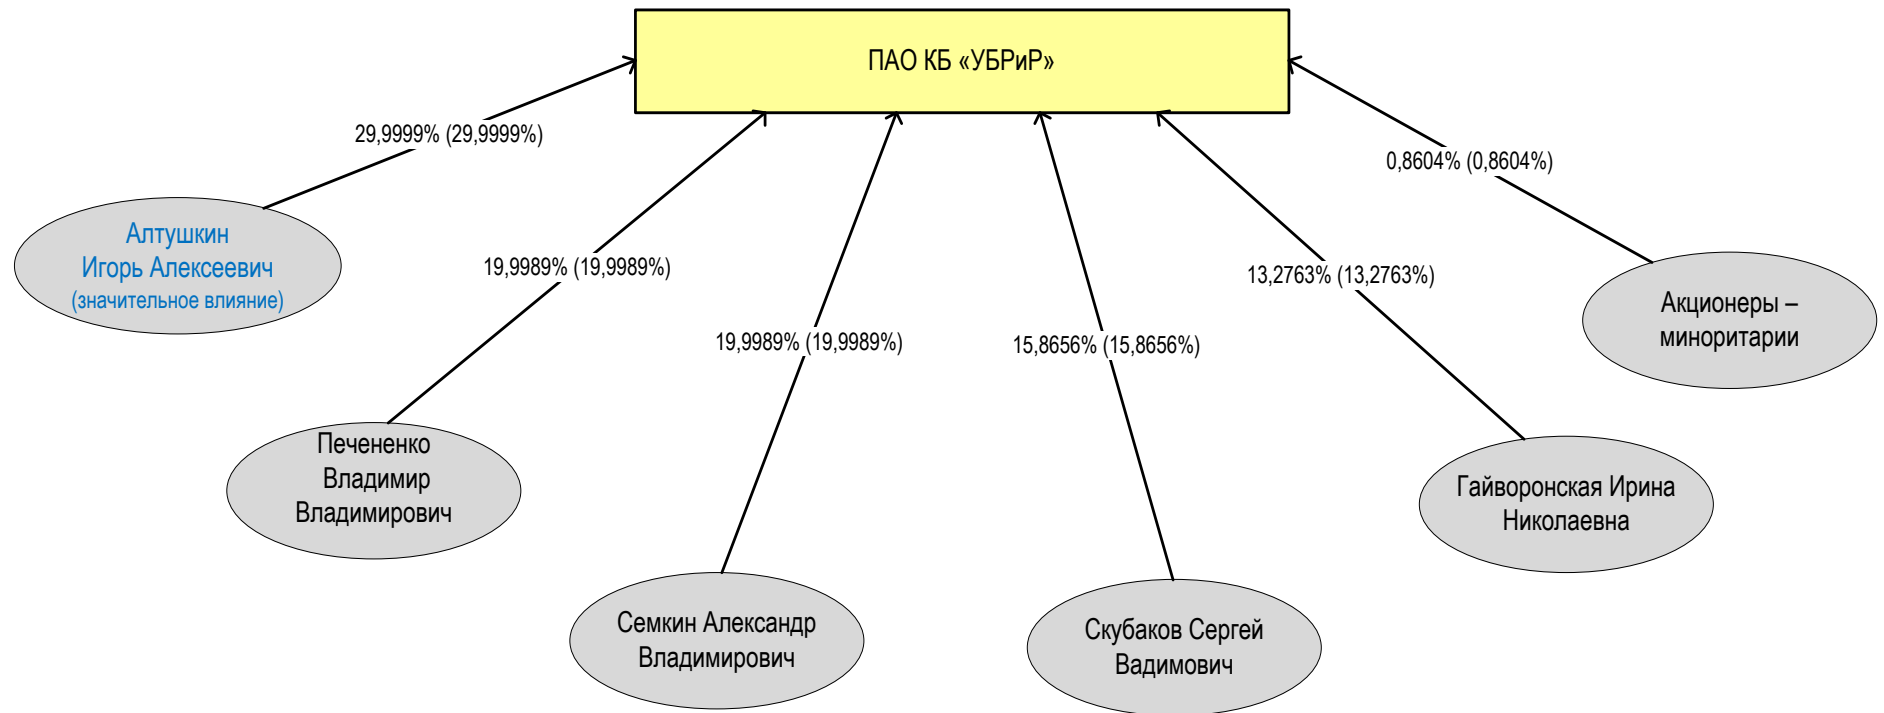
ПАО КБ «УБРиР»

29,9999% (29,9999%)

Алтушкин
Игорь Алексеевич
(значительное влияние)

19,9989% (19,9989%)

Печененко
Владимир
Владимирович

19,9989% (19,9989%)

Семкин Александр
Владимирович

15,8656% (15,8656%)

Скубаков Сергей
Вадимович

13,2763% (13,2763%)

Гайворонская Ирина
Николаевна

0,8604% (0,8604%)

Акционеры –
миноритарии